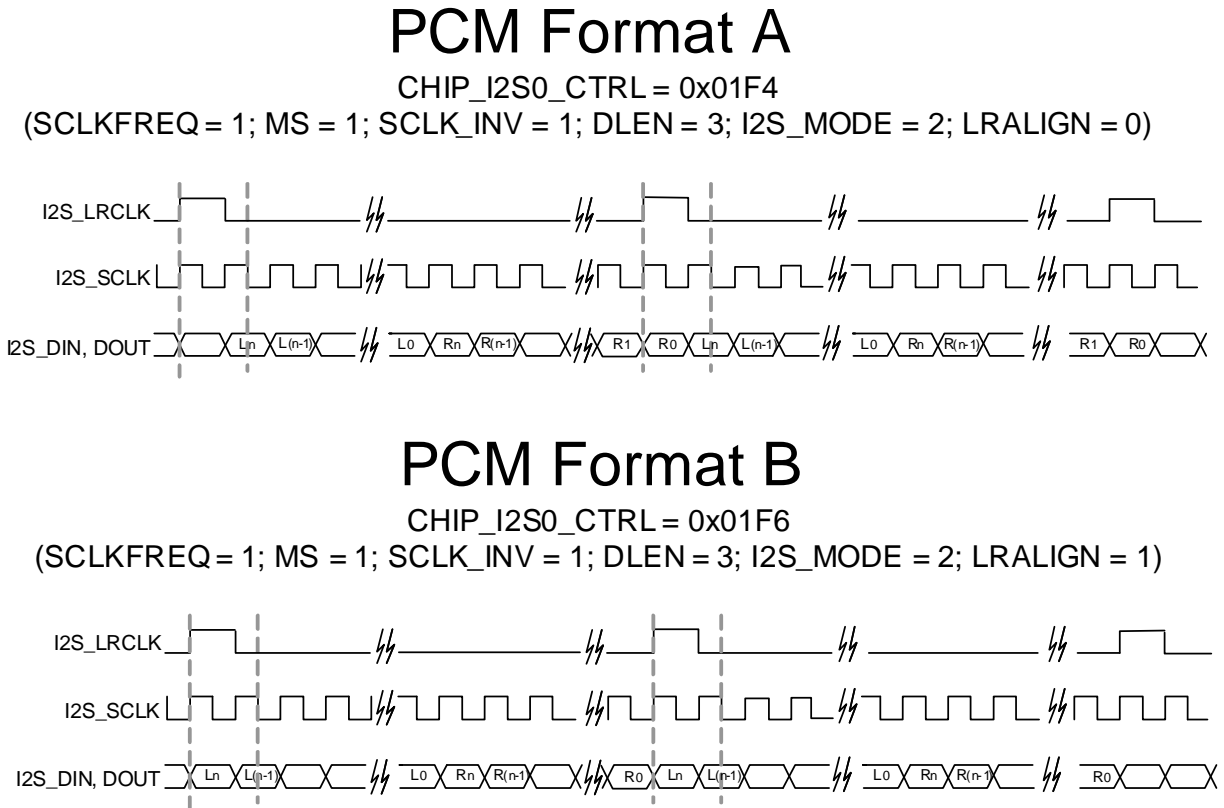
PCM Format A

CHIP_I2S0_CTRL = 0x01F4
(SCLKFREQ = 1; MS = 1; SCLK_INV = 1; DLEN = 3; I2S_MODE = 2; LRALIGN = 0)

I2S_LRCLK

I2S_SCLK

I2S_DIN, DOUT

Ln L(n-1) L0 Rn R(n-1) R1 R0 Ln L(n-1) L0 Rn R(n-1) R1 R0

PCM Format B

CHIP_I2S0_CTRL = 0x01F6
(SCLKFREQ = 1; MS = 1; SCLK_INV = 1; DLEN = 3; I2S_MODE = 2; LRALIGN = 1)

I2S_LRCLK

I2S_SCLK

I2S_DIN, DOUT

Ln L(n-1) L0 Rn R(n-1) R0 Ln L(n-1) L0 Rn R(n-1) R0